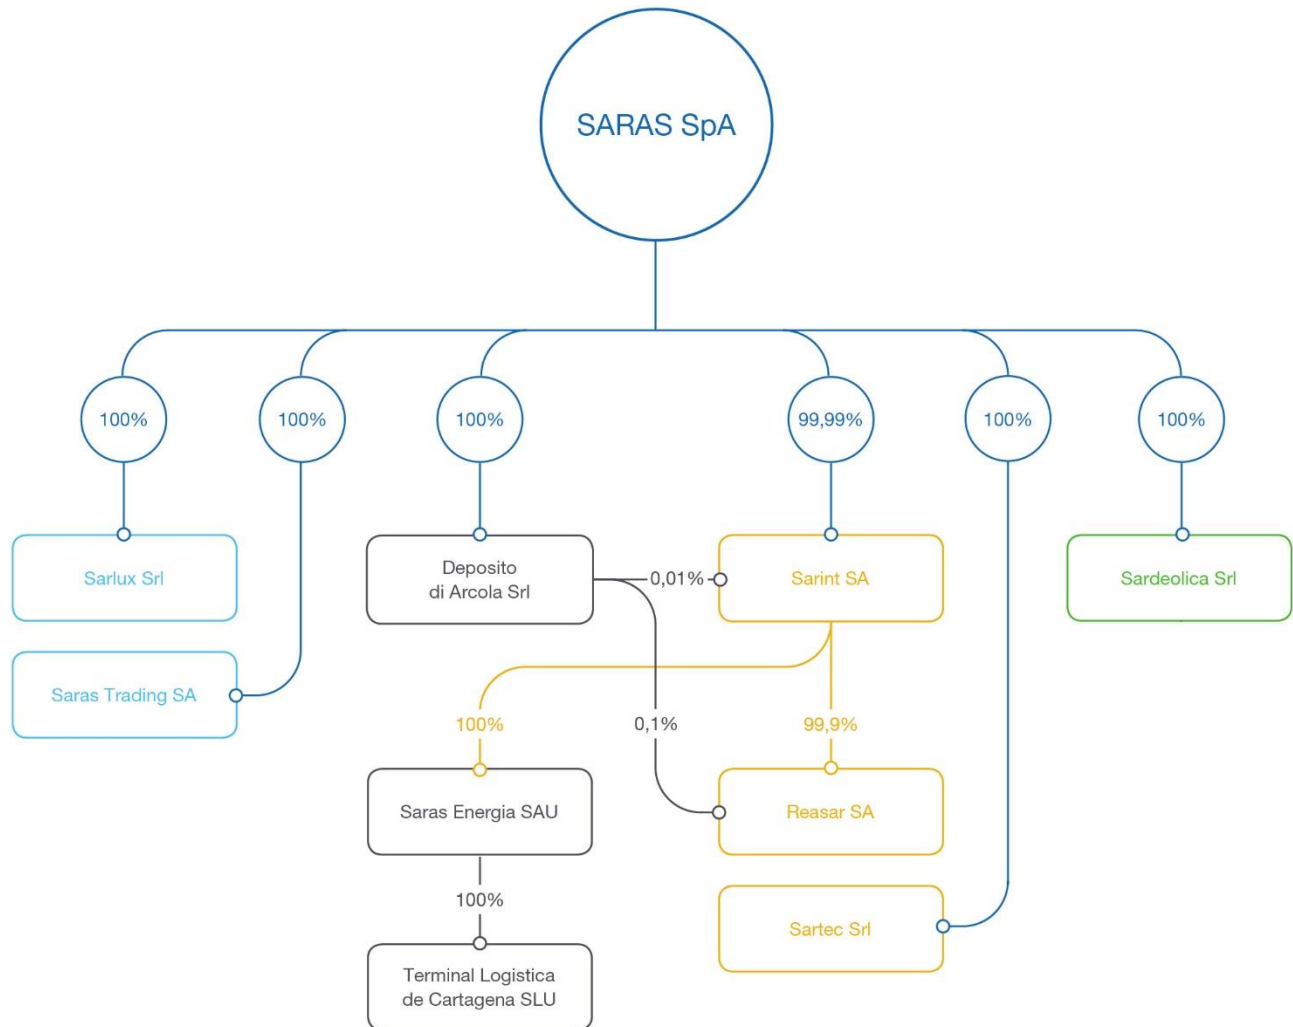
SARAS SpA

100%

100%

100%

99,99%

100%

100%

Sarlux Srl

Saras Trading SA

Deposito di Arcola Srl

0,01%

Sarint SA

Sardeolica Srl

100%

0,1%

99,9%

Saras Energia SAU

Reasar SA

100%

Sartec Srl

Terminal Logistica de Cartagena SLU